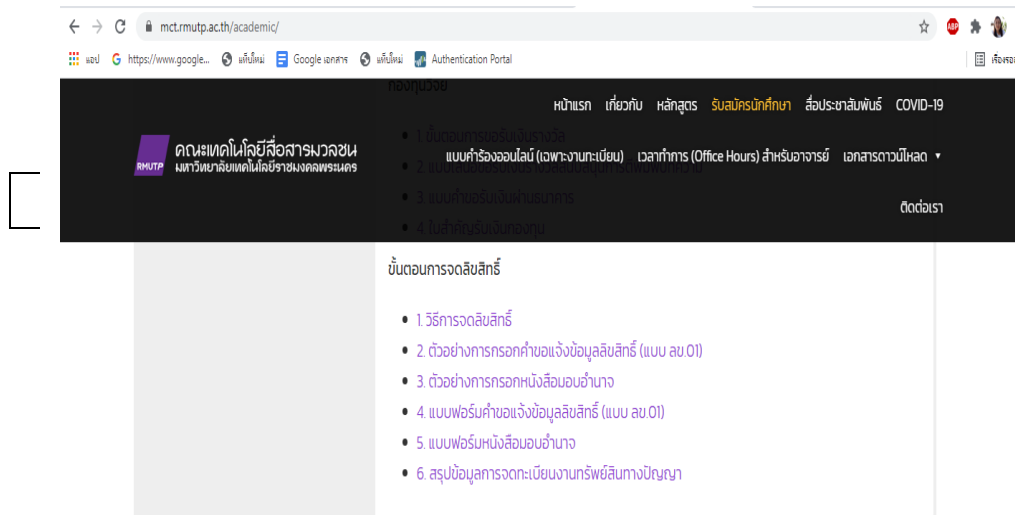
mct.rmutp.ac.th/academic/

แอป https://www.google... แท็บใหม่ Google เอกสาร แท็บใหม่ Authentication Portal

RMUTP คณะเทคโนโลยีสื่อสารมวลชน มหาวิทยาลัยเทคโนโลยีราชมงคลพระนคร

หน้าแรก เกี่ยวกับ หลักสูตร รับสมัครนักศึกษา สื่อประชาสัมพันธ์ COVID-19

แบบคำร้องออนไลน์ (เฉพาะงานทะเบียน) เวลาทำการ (Office Hours) สำหรับอาจารย์ เอกสารดาวน์โหลด

ติดต่อเรา

ขั้นตอนการจดลิขสิทธิ์

- 1. วิธีการจดลิขสิทธิ์
- 2. ตัวอย่างการกรอกคำขอแจ้งข้อมูลลิขสิทธิ์ (แบบ ลข.01)
- 3. ตัวอย่างการกรอกหนังสือมอบอำนาจ
- 4. แบบฟอร์มคำขอแจ้งข้อมูลลิขสิทธิ์ (แบบ ลข.01)
- 5. แบบฟอร์มหนังสือมอบอำนาจ
- 6. สรุปข้อมูลการจดทะเบียนงานทรัพย์สินทางปัญญา